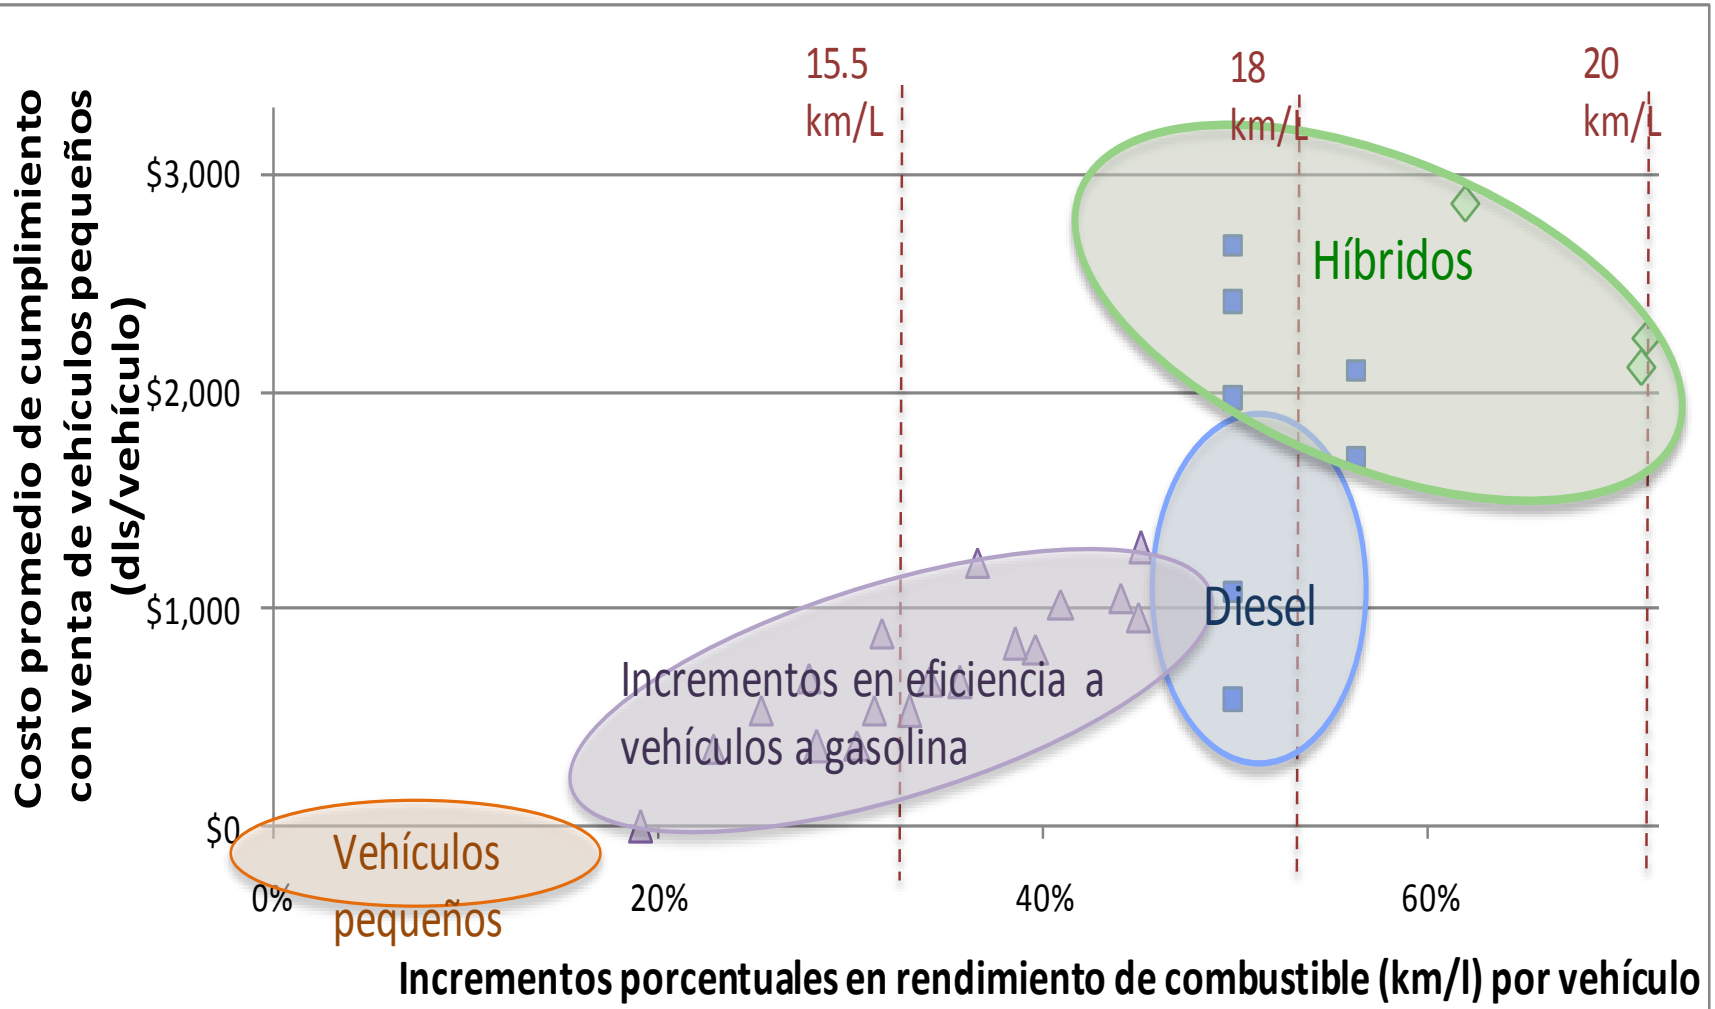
Costo promedio de cumplimiento con venta de vehículos pequeños (dls/vehículo)

15.5 km/L

18 km/L

20 km/L

$3,000

$2,000

$1,000

$0

Híbridos

Diesel

Incrementos en eficiencia a vehículos a gasolina

Vehículos pequeños

0%

20%

40%

60%

Incrementos porcentuales en rendimiento de combustible (km/l) por vehículo